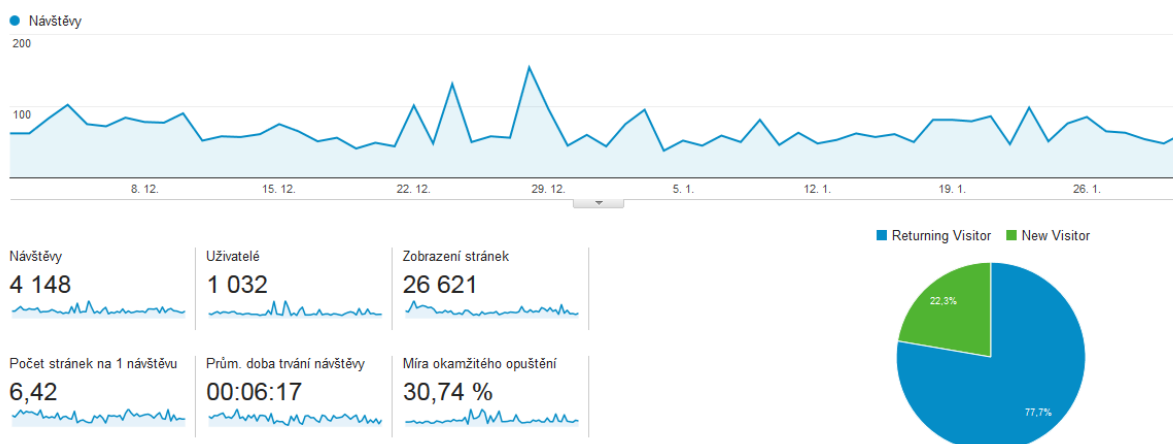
Návštěvy

200

100

8. 12.
15. 12.
22. 12.
29. 12.
5. 1.
12. 1.
19. 1.
26. 1.

Návštěvy
4 148

Uživatelé
1 032

Zobrazení stránek
26 621

Počet stránek na 1 návštěvu
6,42

Prům. doba trvání návštěvy
00:06:17

Míra okamžitého opuštění
30,74 %

Returning Visitor
New Visitor

22,3%
77,7%